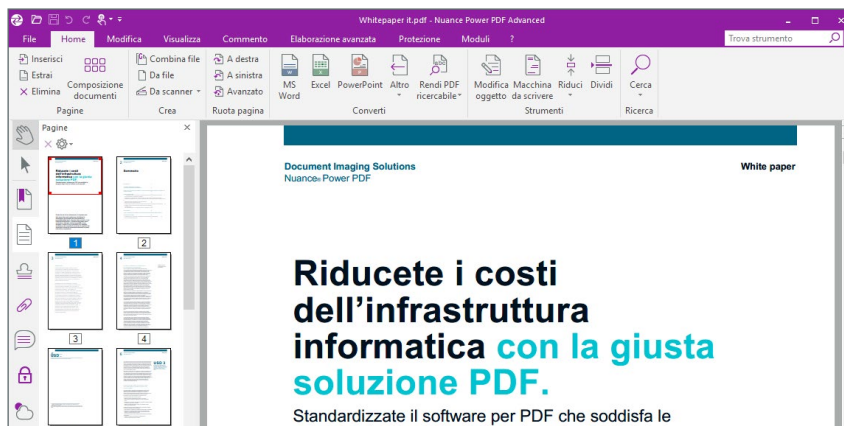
Whitepaper it.pdf - Nuance Power PDF Advanced

File Home Modifica Visualizza Commento Elaborazione avanzata Protezione Moduli ?

Trova strumento

Inserisci
Estrai
Elimina
Composizione documenti
Pagine

Combina file
Da file
Da scanner
Crea

A destra
A sinistra
Avanzato
Ruota pagina

MS Word
Excel
PowerPoint
Altro
Rendi PDF ricercabile
Converti

Modifica oggetto
Macchina da scrivere
Riduci
Dividi
Strumenti

Cerca
Ricerca

Pagine

1
2
3
4

Document Imaging Solutions
Nuance® Power PDF

White paper

Riducete i costi dell'infrastruttura informatica con la giusta soluzione PDF.

Standardizzate il software per PDF che soddisfa le